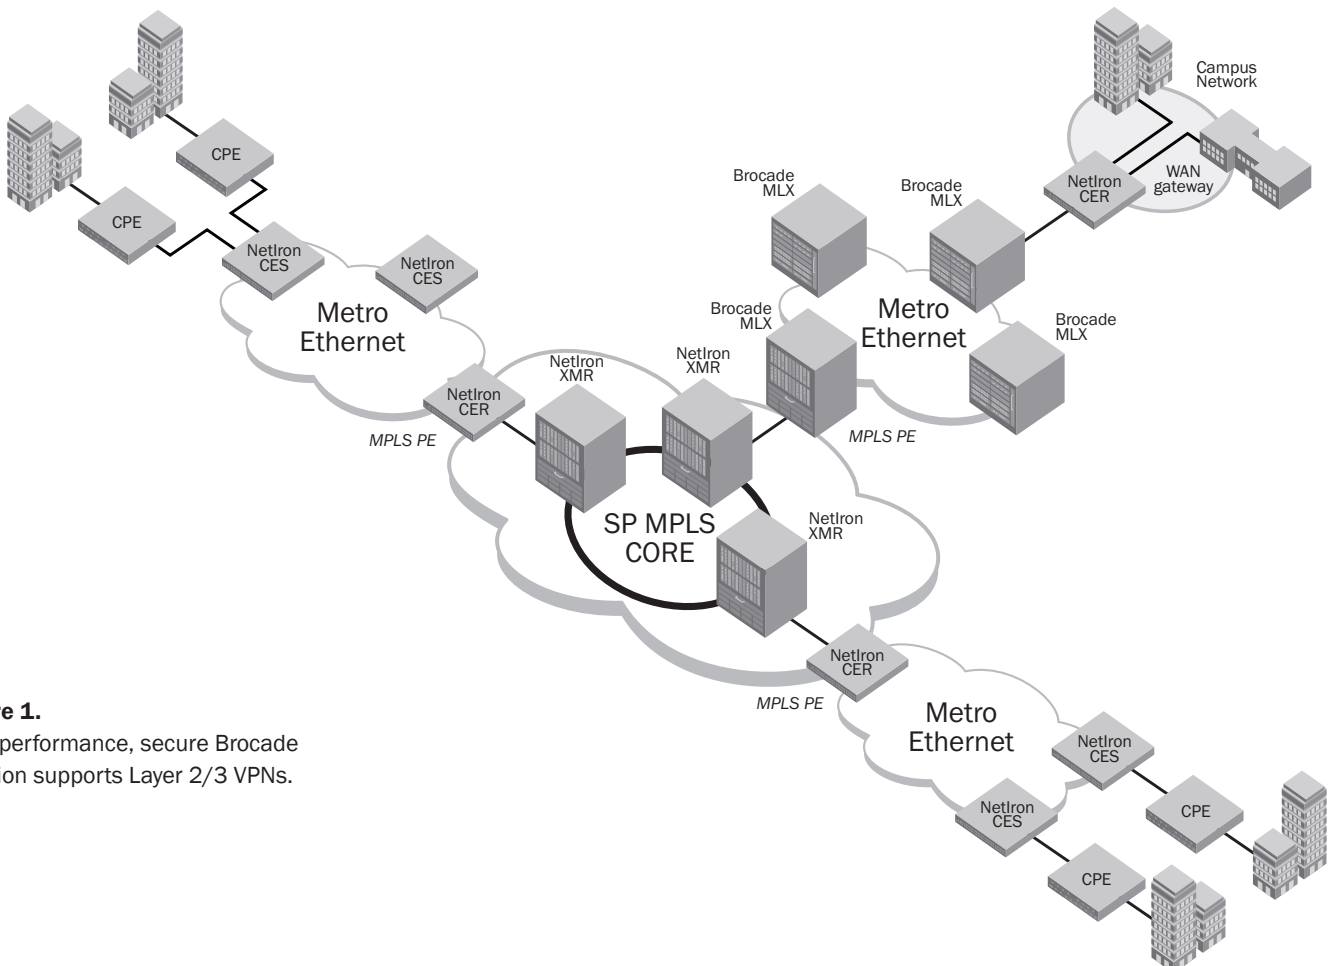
CPE

CPE

NetIron CES

NetIron CES

Metro Ethernet

NetIron CER

MPLS PE

NetIron XMR

NetIron XMR

Brocade MLX

Brocade MLX

Brocade MLX

Brocade MLX

Metro Ethernet

MPLS PE

Campus Network

NetIron CER

WAN gateway

SP MPLS CORE

NetIron XMR

NetIron CER

MPLS PE

Metro Ethernet

NetIron CES

NetIron CES

CPE

CPE

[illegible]e 1.
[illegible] performance, secure Brocade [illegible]ion supports Layer 2/3 VPNs.